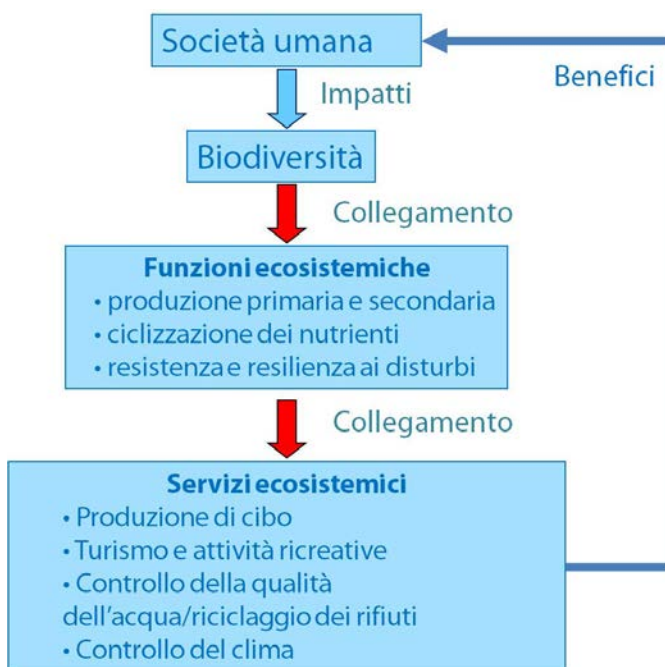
Società umana

Benefici

Impatti

Biodiversità

Collegamento

Funzioni ecosistemiche
• produzione primaria e secondaria
• ciclizzazione dei nutrienti
• resistenza e resilienza ai disturbi

Collegamento

Servizi ecosistemici
• Produzione di cibo
• Turismo e attività ricreative
• Controllo della qualità dell'acqua/riciclaggio dei rifiuti
• Controllo del clima